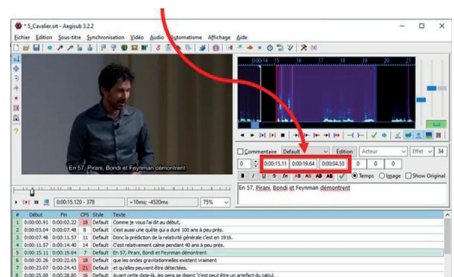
* 5_Cavalier.srt - Aegisub 3.2.2

Fichier Édition Sous-titre Synchronisation Vidéo Audio Automatisme Affichage Aide

0:00:14 0:00:15 0:00:16

En 57, Pirani, Bondi et Feynman démontrent

Commentaire Default Édition Acteur Effet 34

0 0:00:15.11 0:00:19.64 0:00:04.53 0 0 0

Temps Image Show Original

En 57, Pirani, Bondi et Feynman démontrent

0:00:15.120 - 378 +10ms; -4520ms 75%

| # | Début | Fin | CPS | Style | Texte |
|---|---|---|---|---|---|
| 1 | 0:00:00.91 | 0:00:02.22 | 18 | Default | Comme je vous l'ai dit au début, |
| 2 | 0:00:03.04 | 0:00:07.48 | 8 | Default | c'est aussi une quête qui a duré 100 ans la détection. |
| 3 | 0:00:07.48 | 0:00:11.57 | 11 | Default | Donc la prédiction de la relativité générale c'est en 1916. |
| 4 | 0:00:11.57 | 0:00:15.11 | 14 | Default | C'est relativement calme pendant 40 ans à peu près. |
| 5 | 0:00:15.11 | 0:00:19.64 | 9 | Default | En 57, Pirani, Bondi et Feynman démontrent |
| 6 | 0:00:20.36 | 0:00:23.65 | 18 | Default | que les ondes gravitationnelles existent vraiment |
| 7 | 0:00:23.67 | 0:00:24.42 | 21 | Default | et qu'elles peuvent être détectées. |
| 8 | 0:00:25.00 | 0:00:30.22 | 16 | Default | Avant cette date-là, les gens se disent "C'est peut être un artefact du calcul. |